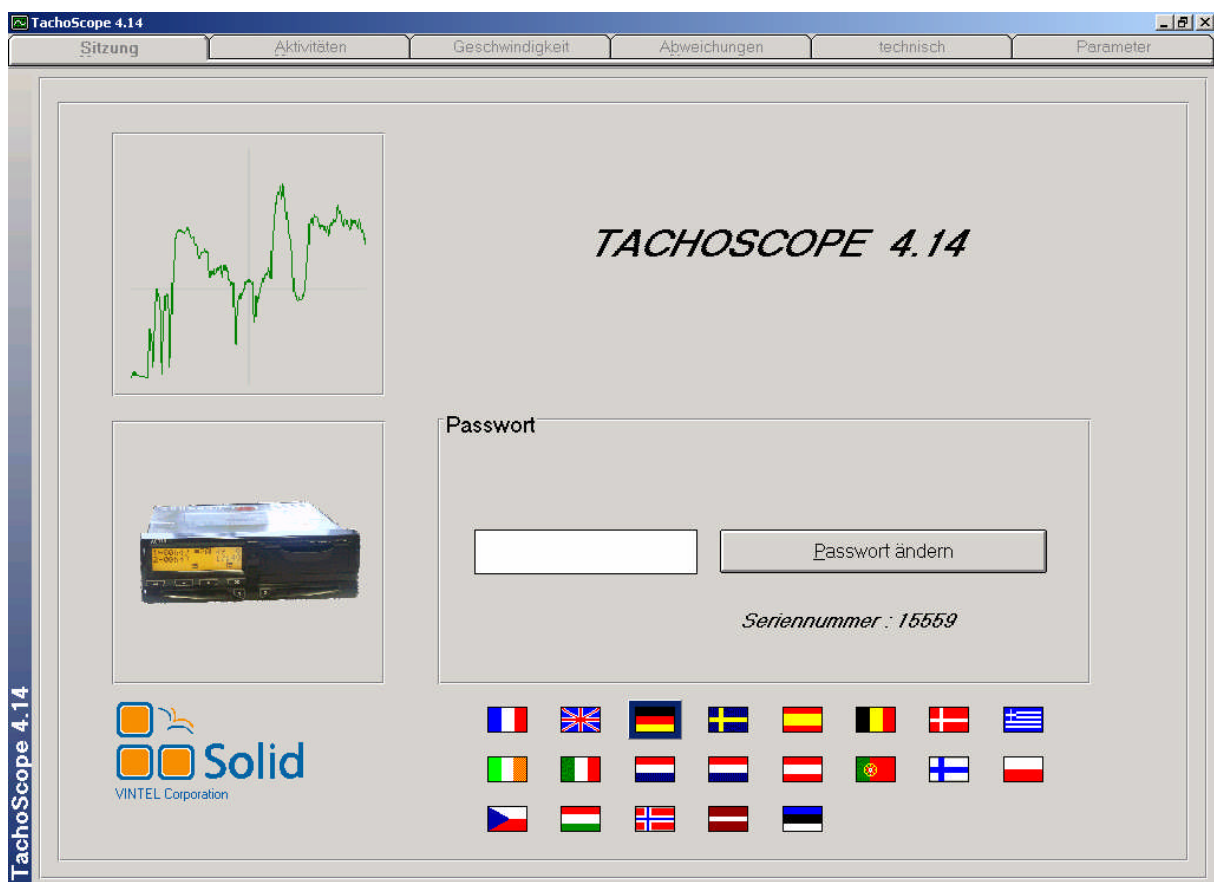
TachoScope 4.14

Sitzung | Aktivitäten | Geschwindigkeit | Abweichungen | technisch | Parameter

TACHOSCOPE 4.14

Passwort

Passwort ändern

Seriennummer : 15559

Solid
VINTEL Corporation

TachoScope 4.14